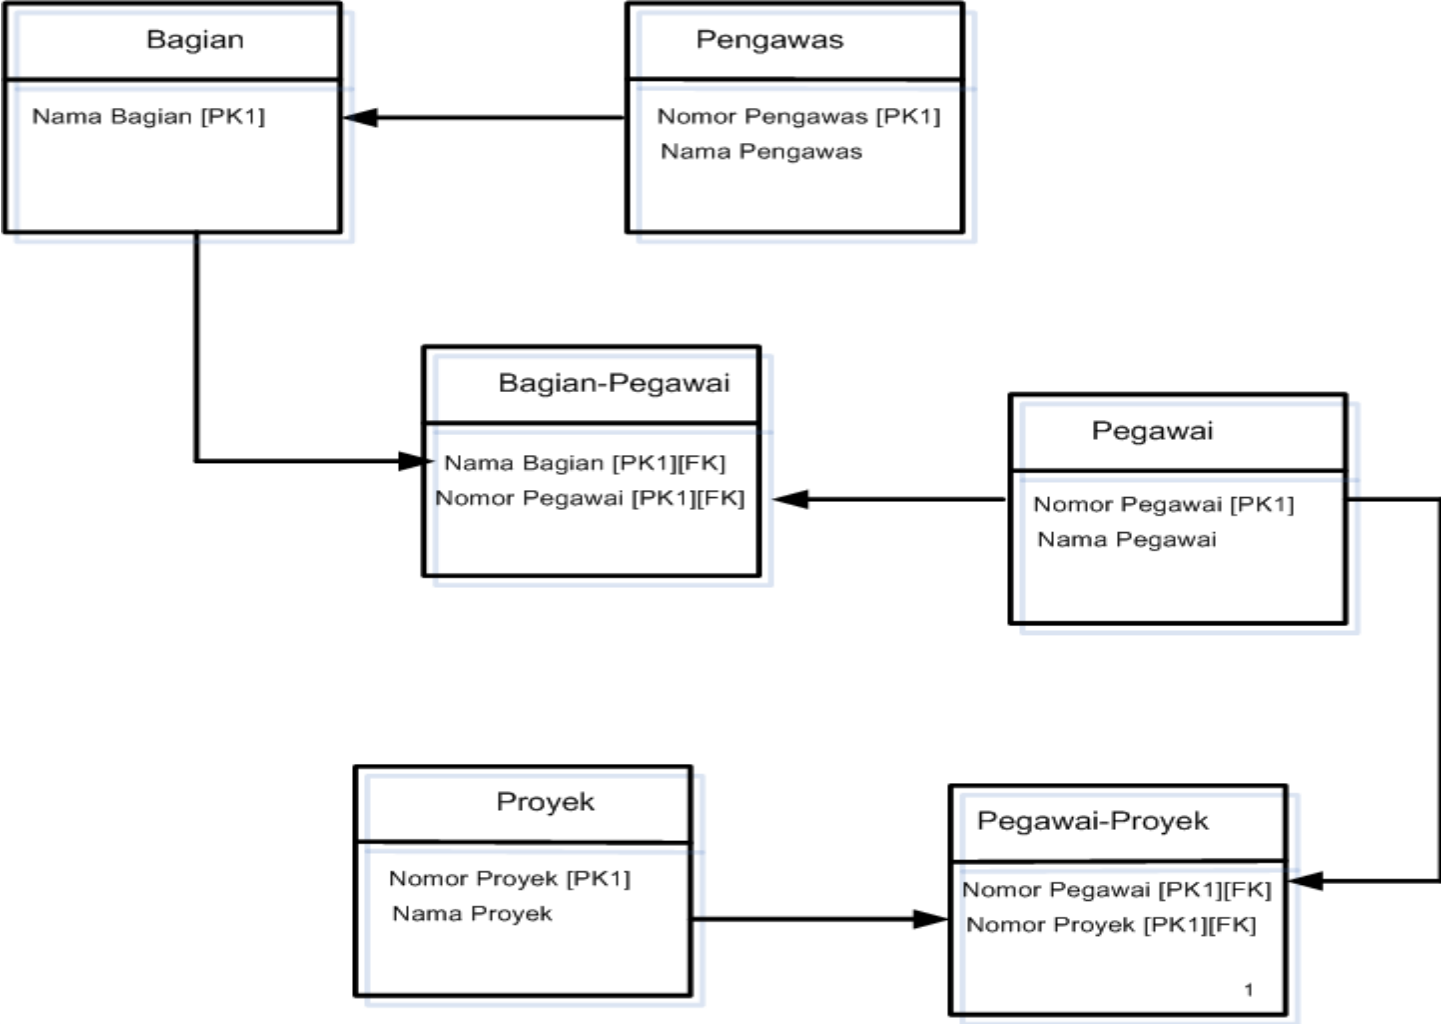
Bagian

Nama Bagian [PK1]

Pengawas

Nomor Pengawas [PK1]
Nama Pengawas

Bagian-Pegawai

Nama Bagian [PK1][FK]
Nomor Pegawai [PK1][FK]

Pegawai

Nomor Pegawai [PK1]
Nama Pegawai

Proyek

Nomor Proyek [PK1]
Nama Proyek

Pegawai-Proyek

Nomor Pegawai [PK1][FK]
Nomor Proyek [PK1][FK]

1